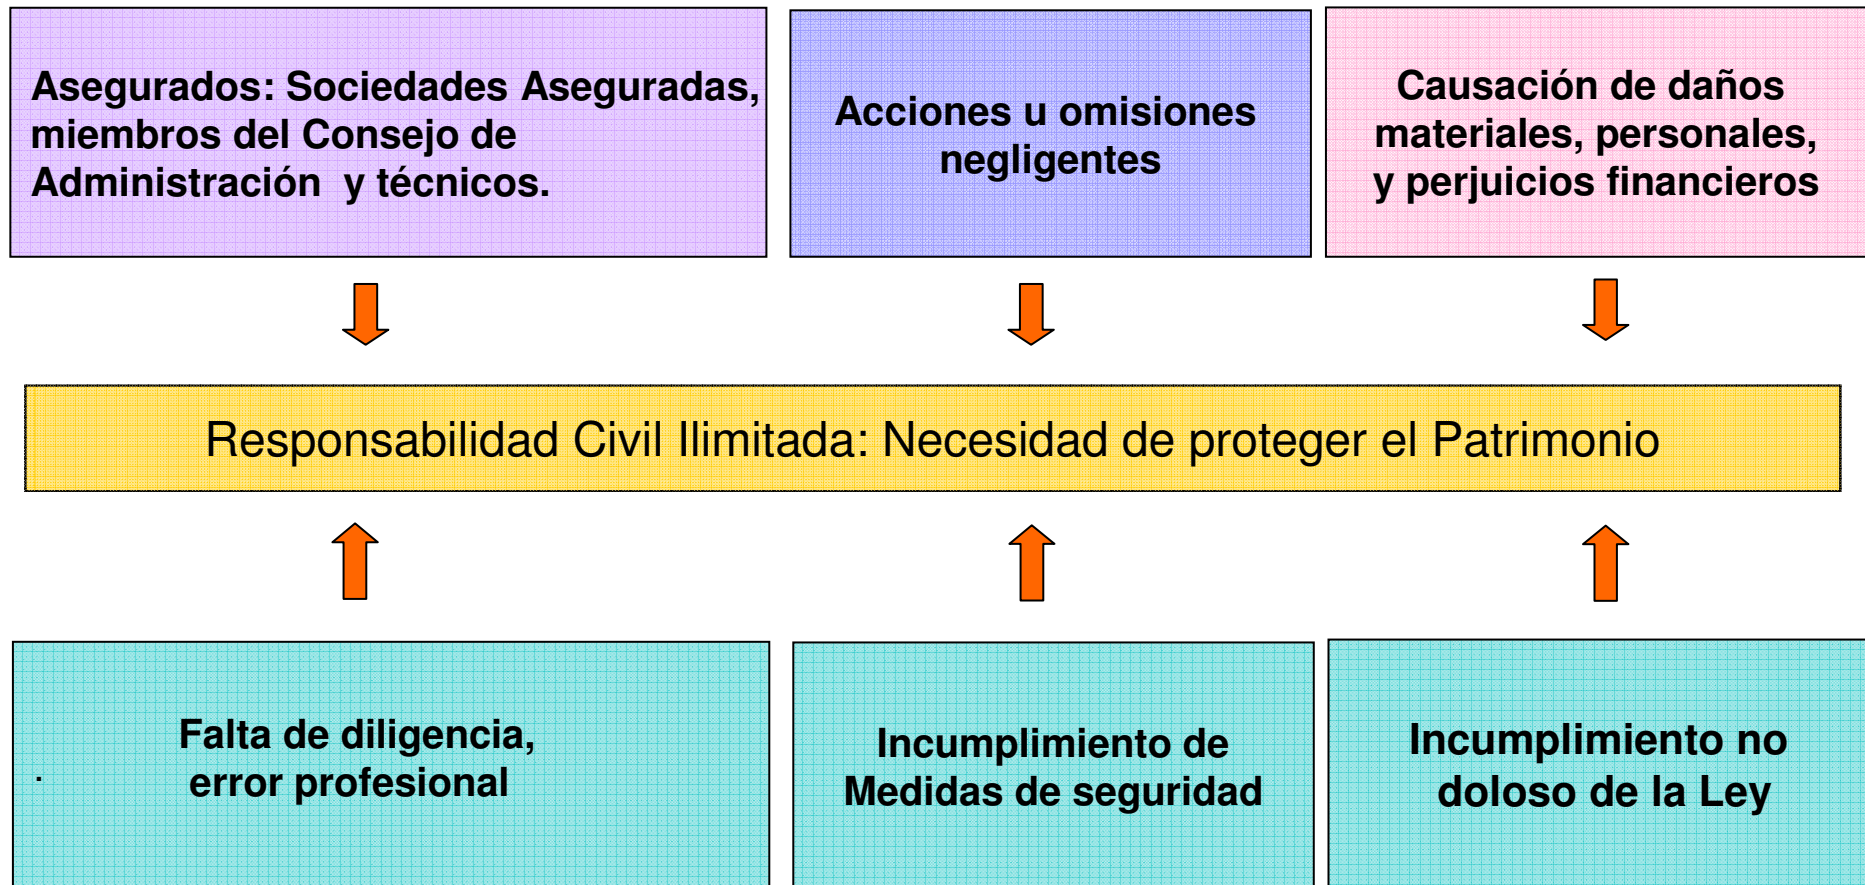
Asegurados: Sociedades Aseguradas, miembros del Consejo de Administración y técnicos.

Acciones u omisiones negligentes

Causación de daños materiales, personales, y perjuicios financieros

Responsabilidad Civil Ilimitada: Necesidad de proteger el Patrimonio

Falta de diligencia, error profesional

Incumplimiento de Medidas de seguridad

Incumplimiento no doloso de la Ley